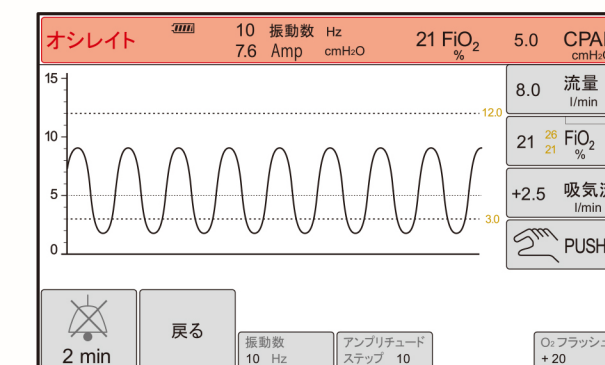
オシレイト 10 振動数 Hz 7.6 Amp cmH₂O 21 $FiO_2$ % 5.0 CPAP cmH₂O

15
10
5
0

12.0
3.0

8.0 流量 l/min

21 26 21 $FiO_2$ %

+2.5 吸気流 l/min

PUSH

2 min

戻る

振動数
10 Hz

アンプリチュード
ステップ 10

$O_2$ フラッシュ
+ 20